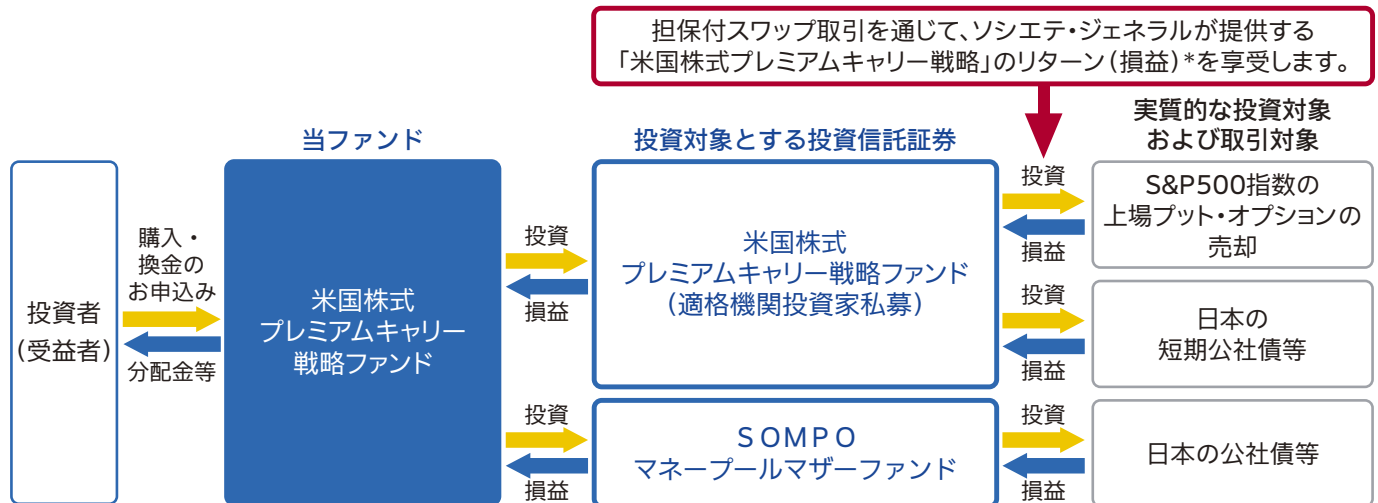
担保付スワップ取引を通じて、ソシエテ・ジェネラルが提供する「米国株式プレミアムキャリー戦略」のリターン（損益）*を享受します。

当ファンド

投資対象とする投資信託証券

実質的な投資対象および取引対象

投資者（受益者）

購入・換金のお申込み

分配金等

米国株式プレミアムキャリー戦略ファンド

投資

損益

米国株式プレミアムキャリー戦略ファンド（適格機関投資家私募）

投資

損益

S&P500指数の上場プット・オプションの売却

投資

損益

日本の短期公社債等

投資

損益

SOMPO マネープールマザーファンド

投資

損益

日本の公社債等